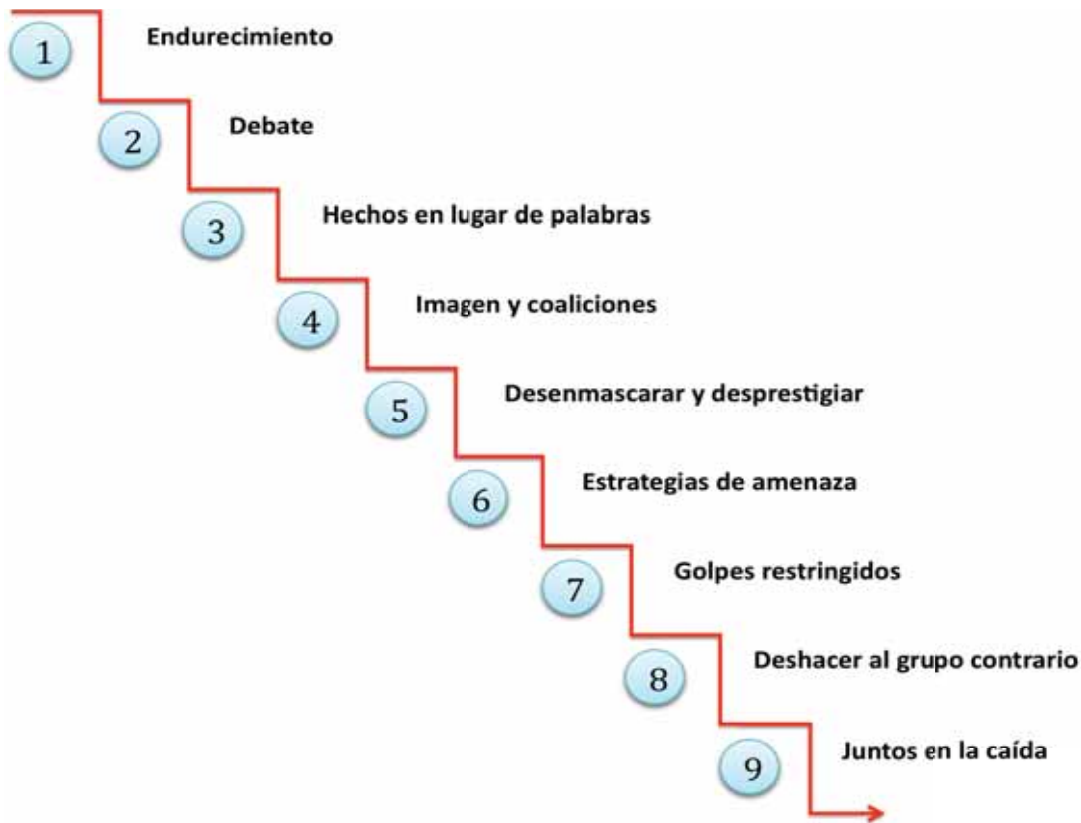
1 Endurecimiento

2 Debate

3 Hechos en lugar de palabras

4 Imagen y coaliciones

5 Desenmascarar y desprestigiar

6 Estrategias de amenaza

7 Golpes restringidos

8 Deshacer al grupo contrario

9 Juntos en la caída